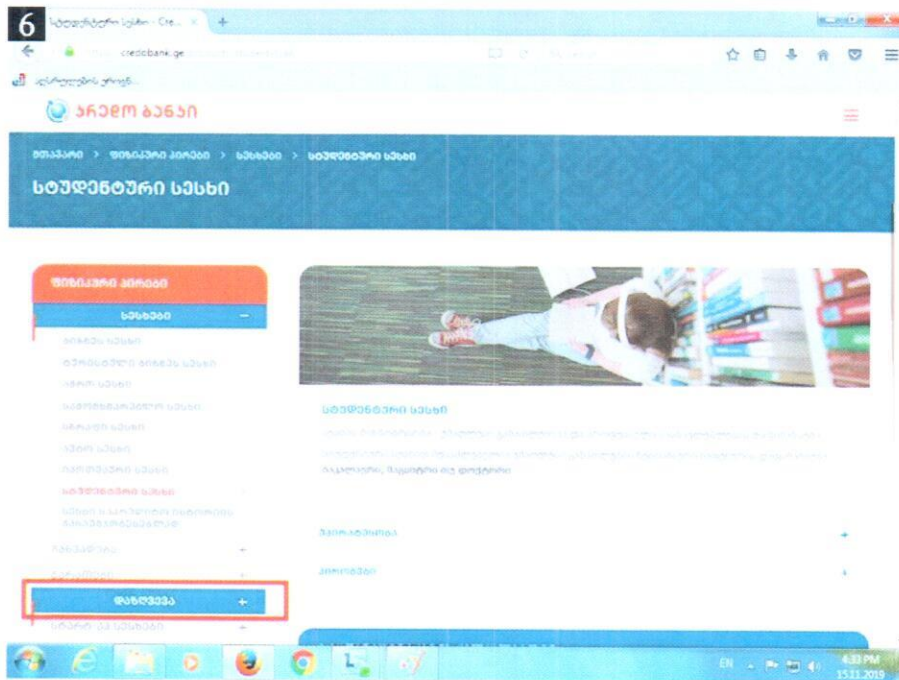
6

სტუდენტური სესხი - Cre...

credobank.ge

კრედო ბანკი

მთავარი > ფიზიკური პირები > სესხები > სტუდენტური სესხი

სტუდენტური სესხი

ფიზიკური პირები

სესხები

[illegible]

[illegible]

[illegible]

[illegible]

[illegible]

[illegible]

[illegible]

სტუდენტური სესხი

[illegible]

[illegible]

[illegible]

დაზღვევა

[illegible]

სტუდენტური სესხი

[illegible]

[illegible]

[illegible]

EN

4:33 PM
15.11.2019